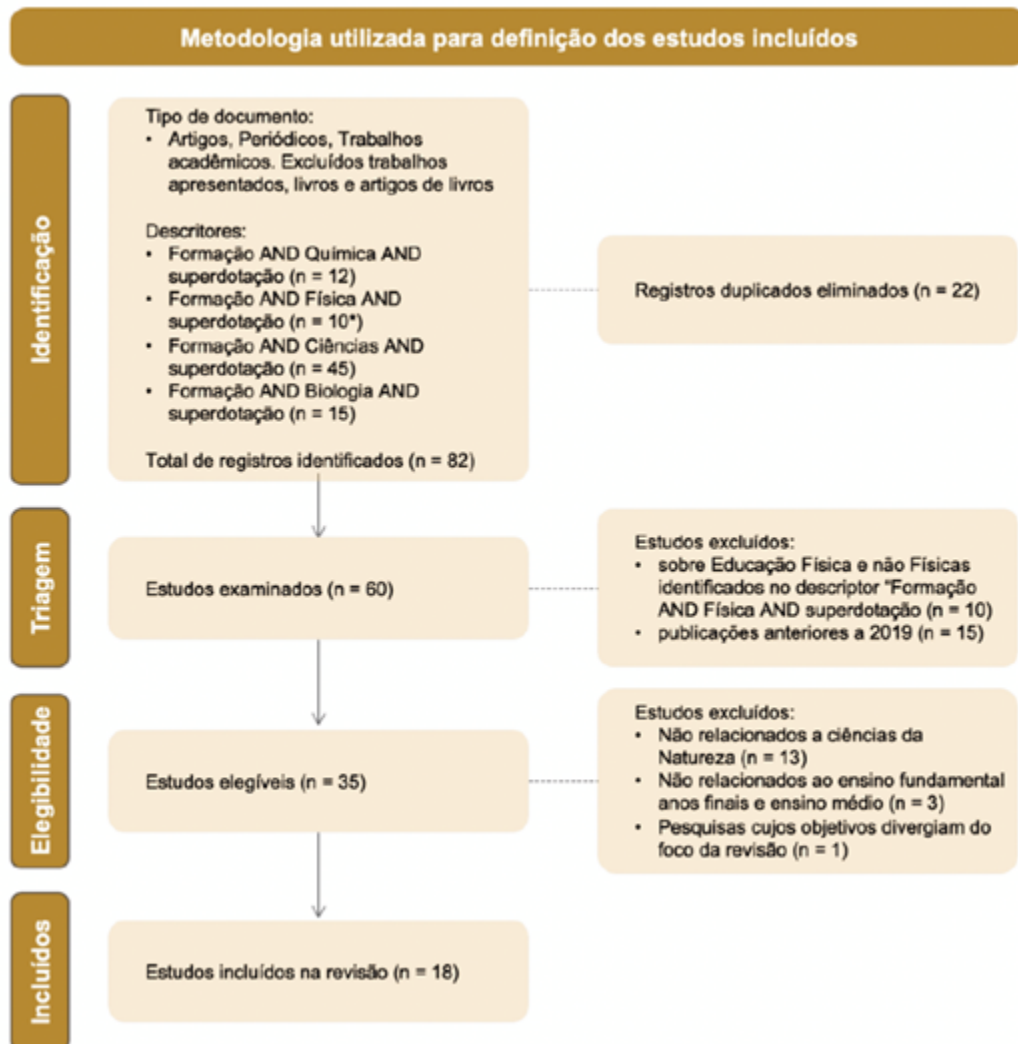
Metodologia utilizada para definição dos estudos incluídos

Identificação

Tipo de documento:
• Artigos, Periódicos, Trabalhos acadêmicos. Excluídos trabalhos apresentados, livros e artigos de livros

Descritores:
• Formação AND Química AND superdotação (n = 12)
• Formação AND Física AND superdotação (n = 10*)
• Formação AND Ciências AND superdotação (n = 45)
• Formação AND Biologia AND superdotação (n = 15)

Total de registros identificados (n = 82)

Registros duplicados eliminados (n = 22)

Triagem

Estudos examinados (n = 60)

Estudos excluídos:
• sobre Educação Física e não Físicas identificados no descriptor "Formação AND Física AND superdotação (n = 10)
• publicações anteriores a 2019 (n = 15)

Elegibilidade

Estudos elegíveis (n = 35)

Estudos excluídos:
• Não relacionados a ciências da Natureza (n = 13)
• Não relacionados ao ensino fundamental anos finais e ensino médio (n = 3)
• Pesquisas cujos objetivos divergiam do foco da revisão (n = 1)

Incluídos

Estudos incluídos na revisão (n = 18)